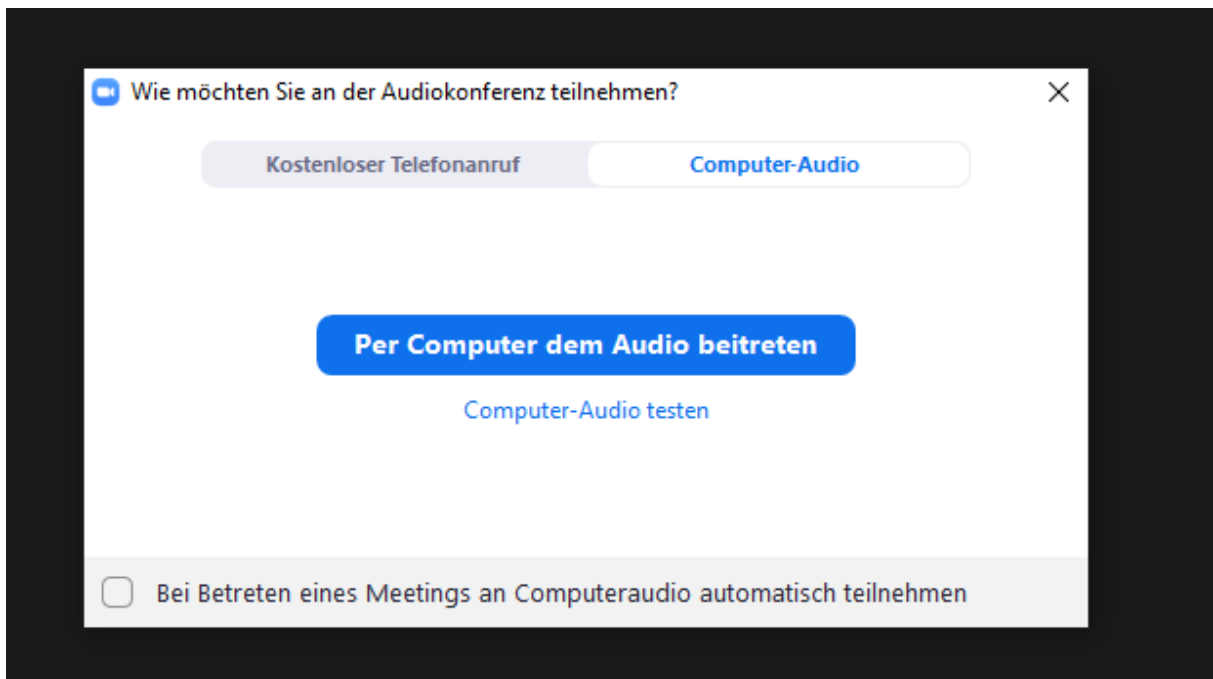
Wie möchten Sie an der Audiokonferenz teilnehmen?

Kostenloser Telefonanruf

Computer-Audio

Per Computer dem Audio beitreten

Computer-Audio testen

Bei Betreten eines Meetings an Computeraudio automatisch teilnehmen